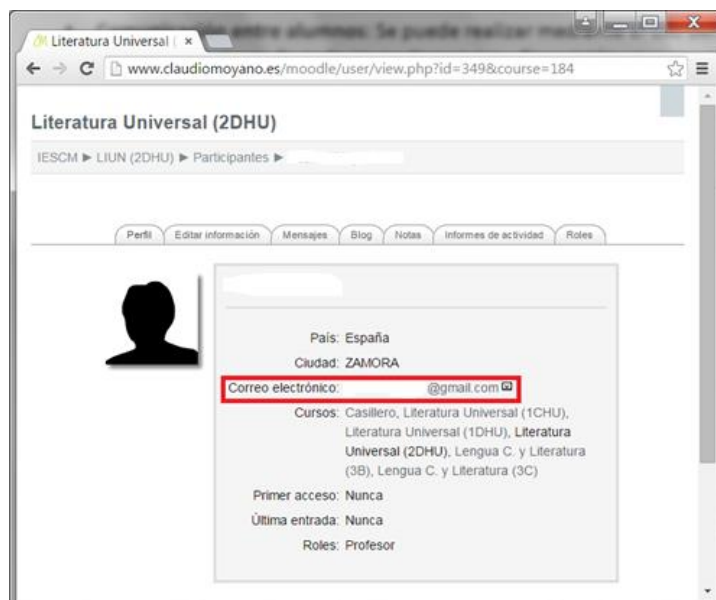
Literatura Universal ( ×

www.claudiomoyano.es/moodle/user/view.php?id=349&course=184

Literatura Universal (2DHU)

IESCM ► LIUN (2DHU) ► Participantes ►

Perfil | Editar información | Mensajes | Blog | Notas | Informes de actividad | Roles

País: España

Ciudad: ZAMORA

Correo electrónico: @gmail.com

Cursos: Casillero, Literatura Universal (1CHU), Literatura Universal (1DHU), Literatura Universal (2DHU), Lengua C. y Literatura (3B), Lengua C. y Literatura (3C)

Primer acceso: Nunca

Última entrada: Nunca

Roles: Profesor